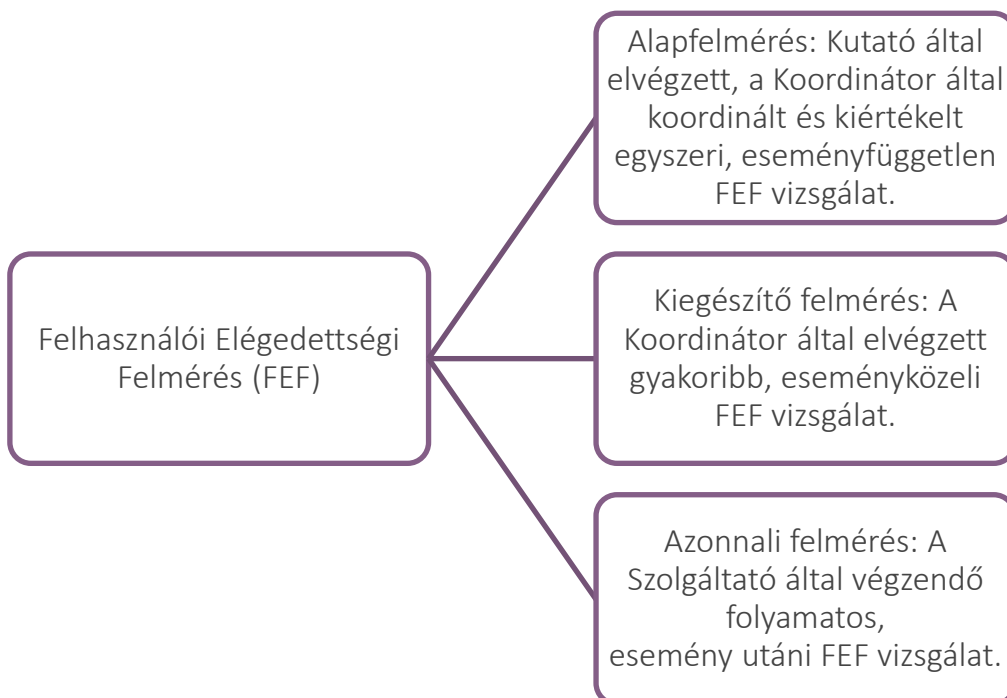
Felhasználói Elégedettségi Felmérés (FEF)

Alapfelmérés: Kutató által elvégzett, a Koordinátor által koordinált és kiértékelt egyszeri, eseményfüggetlen FEF vizsgálat.

Kiegészítő felmérés: A Koordinátor által elvégzett gyakoribb, eseményközeli FEF vizsgálat.

Azonnali felmérés: A Szolgáltató által végzendő folyamatos,
esemény utáni FEF vizsgálat.